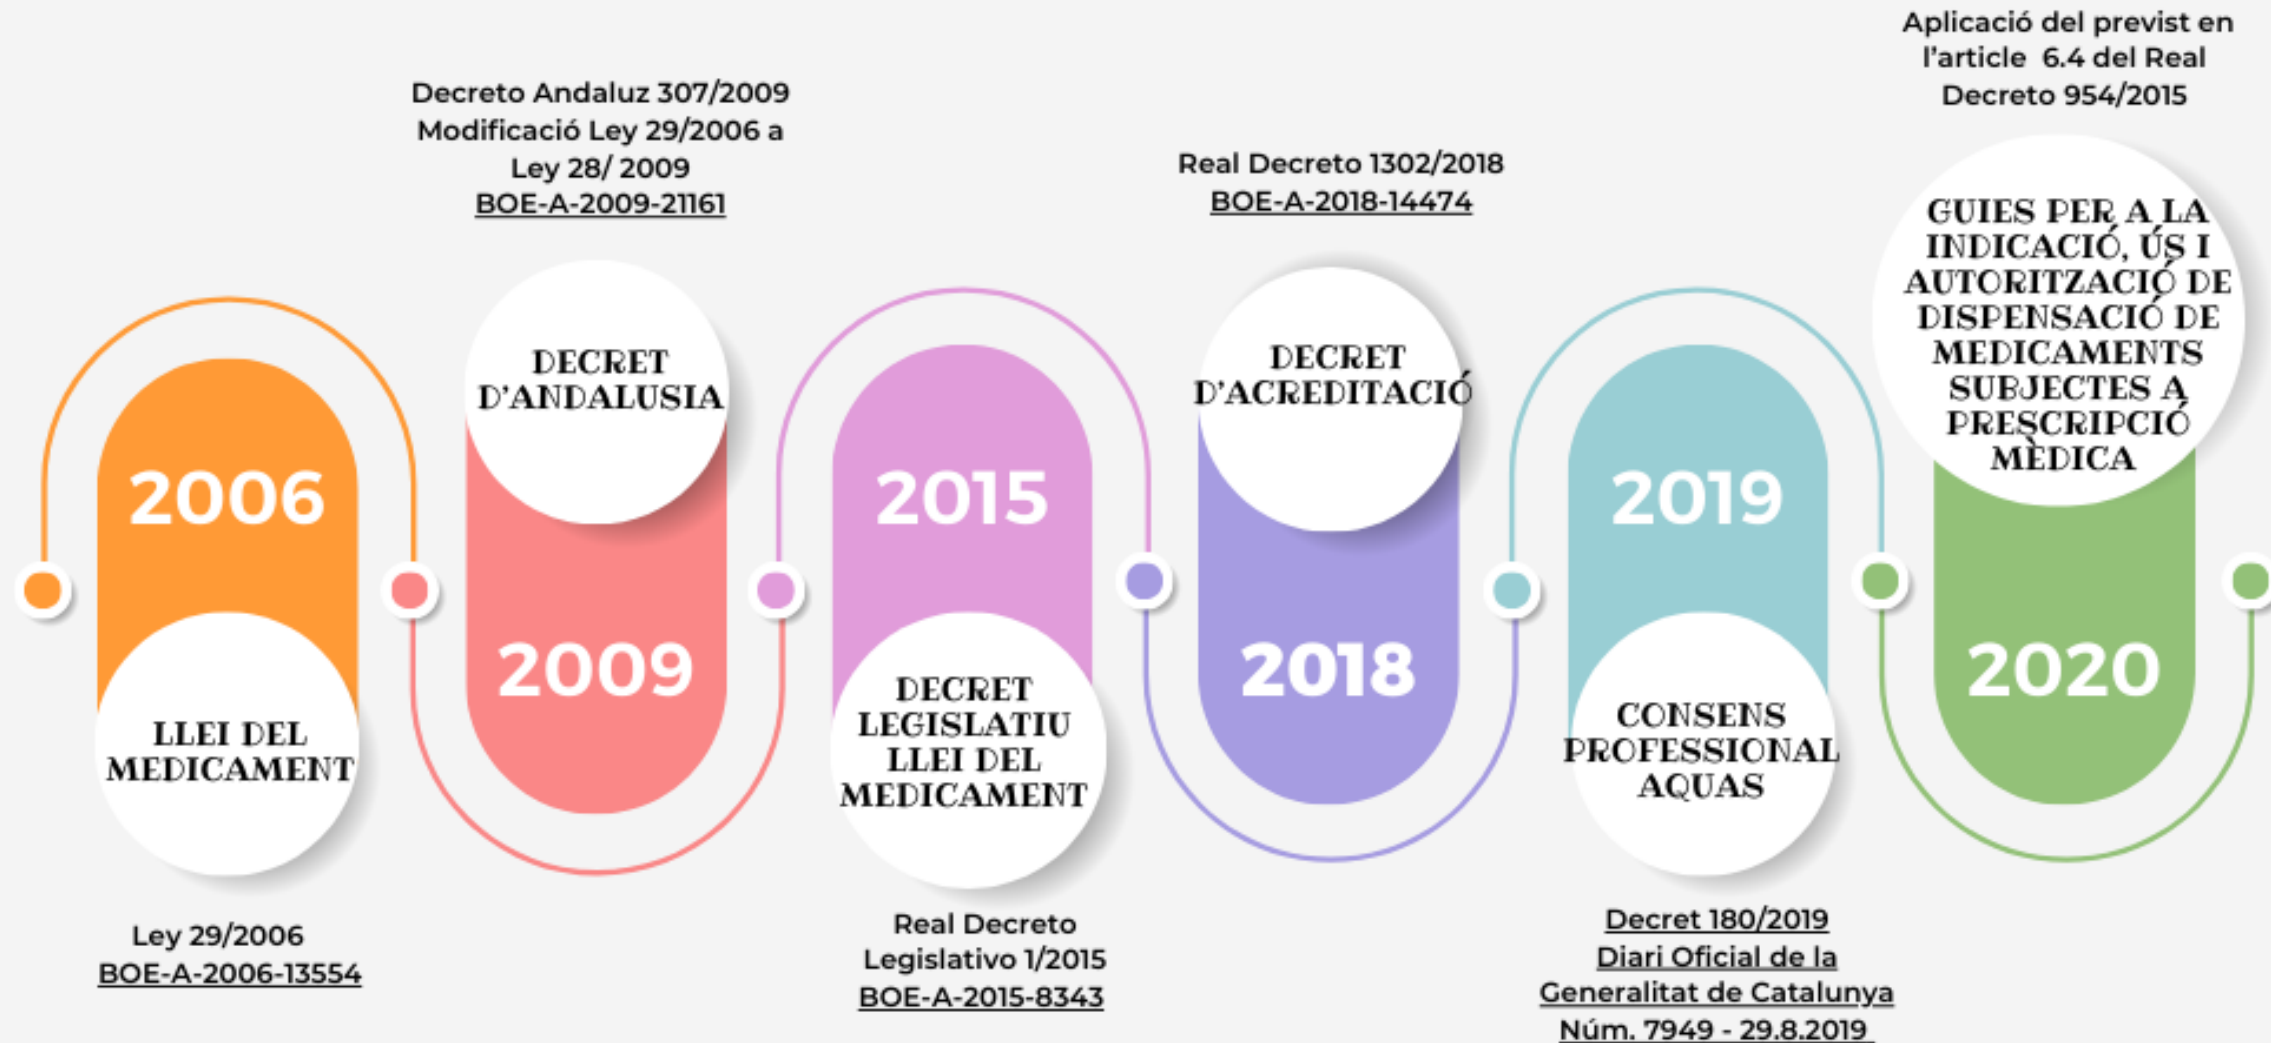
2006

LLEI DEL MEDICAMENT

Ley 29/2006
BOE-A-2006-13554

Decreto Andaluz 307/2009
Modificació Ley 29/2006 a Ley 28/ 2009
BOE-A-2009-21161

DECRET D'ANDALUSIA

2009

2015

DECRET LEGISLATIU LLEI DEL MEDICAMENT

Real Decreto Legislativo 1/2015
BOE-A-2015-8343

Real Decreto 1302/2018
BOE-A-2018-14474

DECRET D'ACREDITACIÓ

2018

2019

CONSENS PROFESSIONAL AQUAS

Decret 180/2019
Diari Oficial de la Generalitat de Catalunya
Núm. 7949 - 29.8.2019

Aplicació del previst en l'article 6.4 del Real Decreto 954/2015

GUIES PER A LA INDICACIÓ, ÚS I AUTORITZACIÓ DE DISPENSACIÓ DE MEDICAMENTS SUBJECTES A PRESCRIPCIÓ MÈDICA

2020